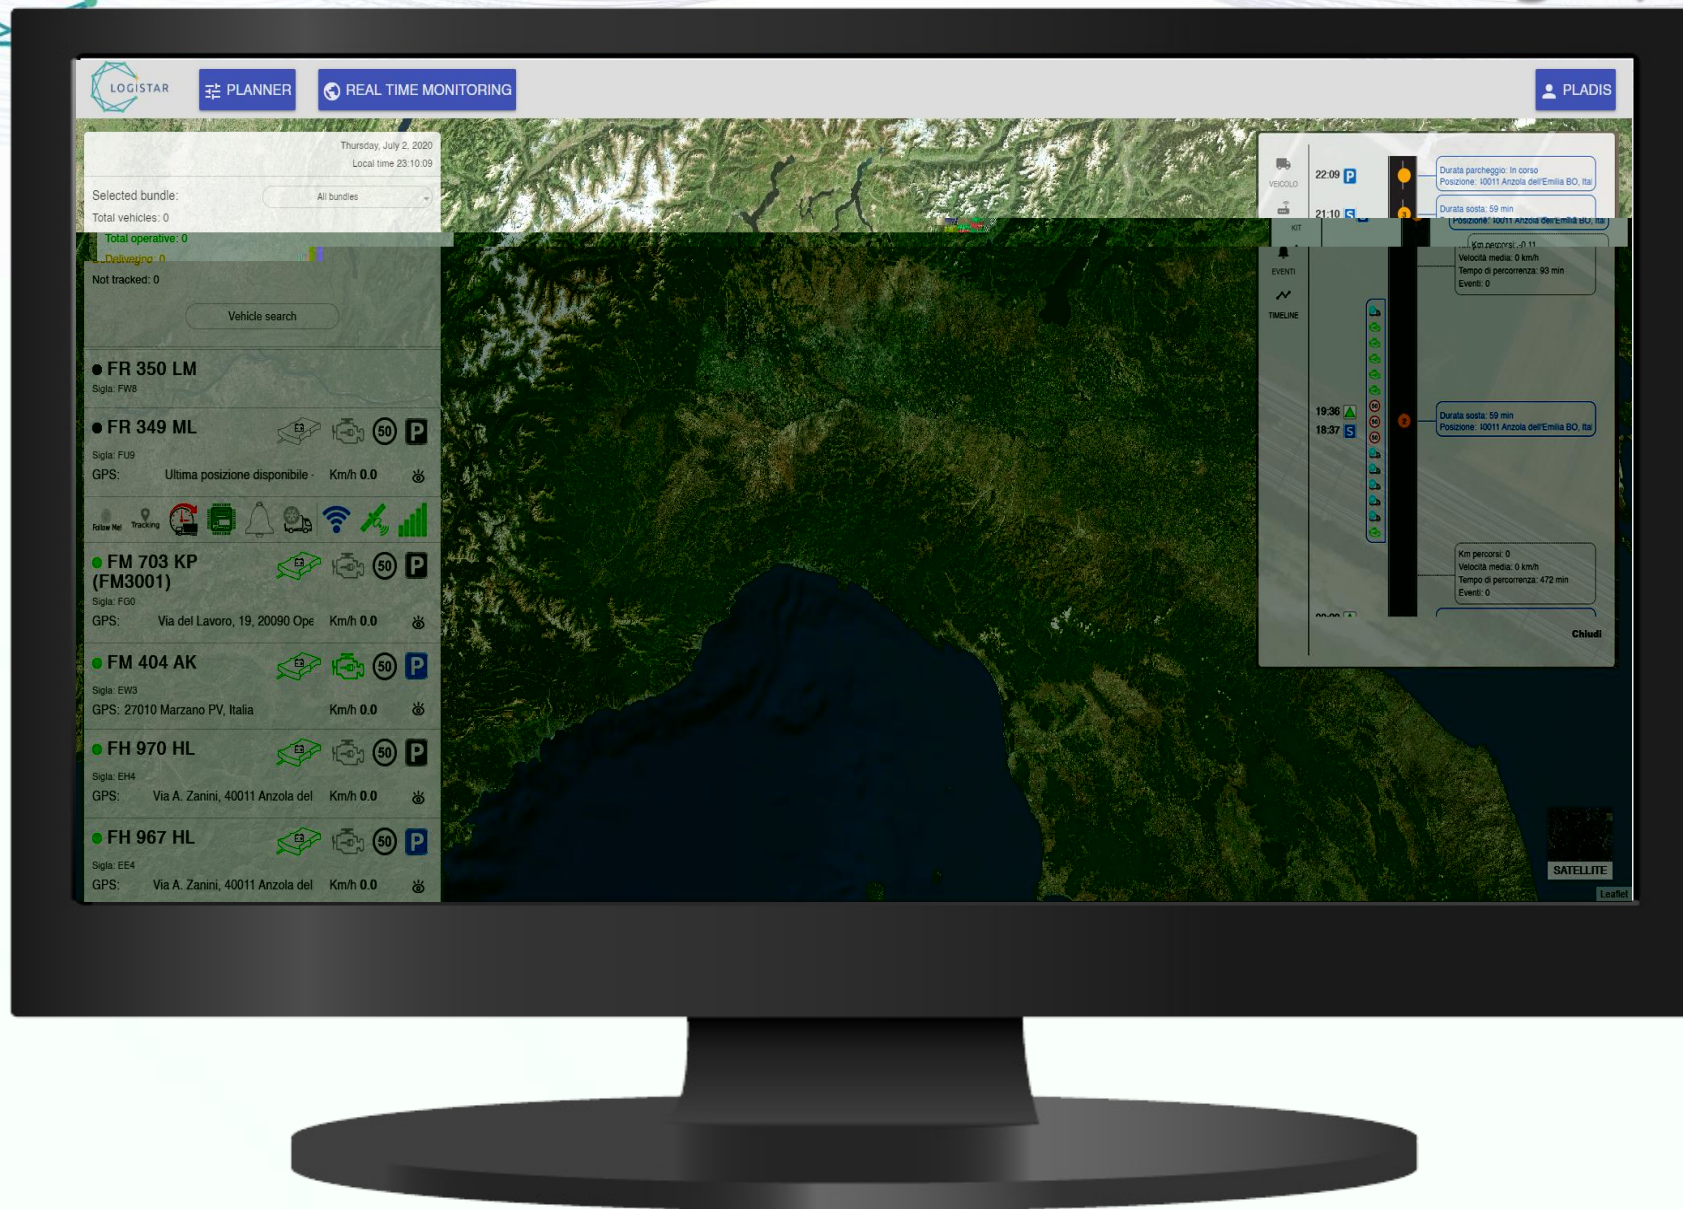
LOGISTAR

PLANNER

REAL TIME MONITORING

PLADIS

Thursday, July 2, 2020
Local time 23:10:09

Selected bundle: All bundles

Total vehicles: 0

Total operative: 0

Delivering: 0

Not tracked: 0

Vehicle search

FR 350 LM
Sigla: FW8

FR 349 ML
50 P
Sigla: FU9
GPS: Ultima posizione disponibile - Km/h 0.0

Follow Me! Tracking

FM 703 KP (FM3001)
50 P
Sigla: FG0
GPS: Via del Lavoro, 19, 20090 Ope Km/h 0.0

FM 404 AK
50 P
Sigla: EW3
GPS: 27010 Marzano PV, Italia Km/h 0.0

FH 970 HL
50 P
Sigla: EH4
GPS: Via A. Zanini, 40011 Anzola del Km/h 0.0

FH 967 HL
50 P
Sigla: EE4
GPS: Via A. Zanini, 40011 Anzola del Km/h 0.0

VEICOLO
KIT
EVENTI
TIMELINE

22:09 P
Durata parcheggio: In corso
Posizione: 40011 Anzola dell'Emilia BO, Ital

21:10 S
Durata sosta: 59 min
Posizione: 40011 Anzola dell'Emilia BO, Ital

Km percorsi: 0.11
Velocità media: 0 km/h
Tempo di percorrenza: 93 min
Eventi: 0

19:36
18:37 S
Durata sosta: 59 min
Posizione: 40011 Anzola dell'Emilia BO, Ital

Km percorsi: 0
Velocità media: 0 km/h
Tempo di percorrenza: 472 min
Eventi: 0

Chiudi

SATELLITE

Leaflet